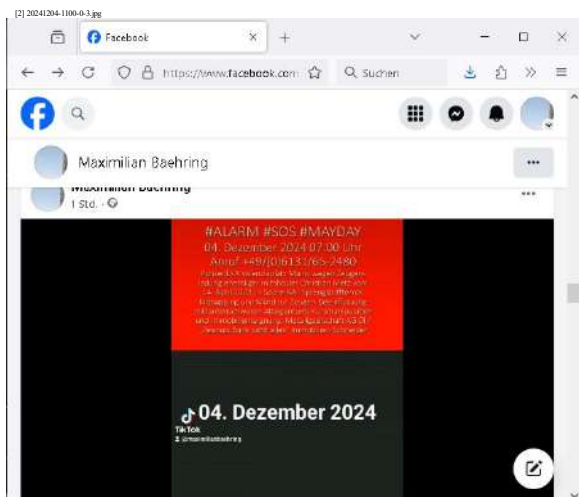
[2] 20241204-1100-0-3.jpg

Facebook

https://www.facebook.com

Suchen

Maximilian Baehring

Maximilian Baehring
1 Std. ·

#ALARM #SOS #MAYDAY
04. Dezember 2024 07:00 Uhr
Anruf +49/(0)6131/65-2480
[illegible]

04. Dezember 2024
TikTok
@maximilianbaehring